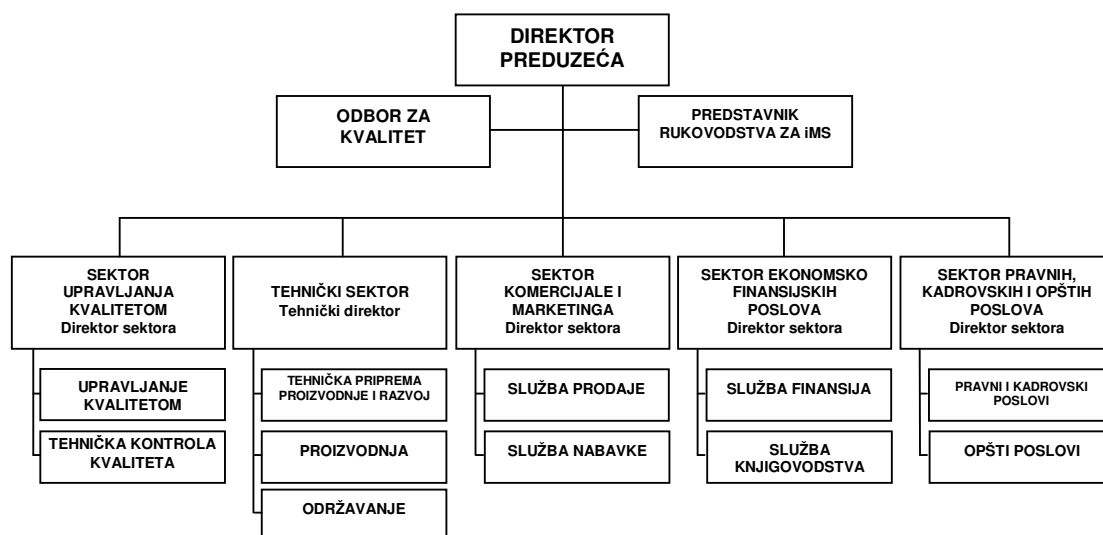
DIREKTOR PREDUZEĆA

ODBOR ZA KVALITET

PREDSTAVNIK RUKOVODSTVA ZA iMS

SEKTOR UPRAVLJANJA KVALITETOM
Direktor sektora

UPRAVLJANJE KVALITETOM

TEHNIČKA KONTROLA KVALITETA

TEHNIČKI SEKTOR
Tehnički direktor

TEHNIČKA PRIPREMA PROIZVODNJE I RAZVOJ

PROIZVODNJA

ODRŽAVANJE

SEKTOR KOMERCIJALE I MARKETINGA
Direktor sektora

SLUŽBA PRODAJE

SLUŽBA NABAVKE

SEKTOR EKONOMSKO FINANSIJSKIH POSLOVA
Direktor sektora

SLUŽBA FINANSIJA

SLUŽBA KNJIGOVODSTVA

SEKTOR PRAVNIH, KADROVSKIH I OPŠTIH POSLOVA
Direktor sektora

PRAVNI I KADROVSKI POSLOVI

OPŠTI POSLOVI